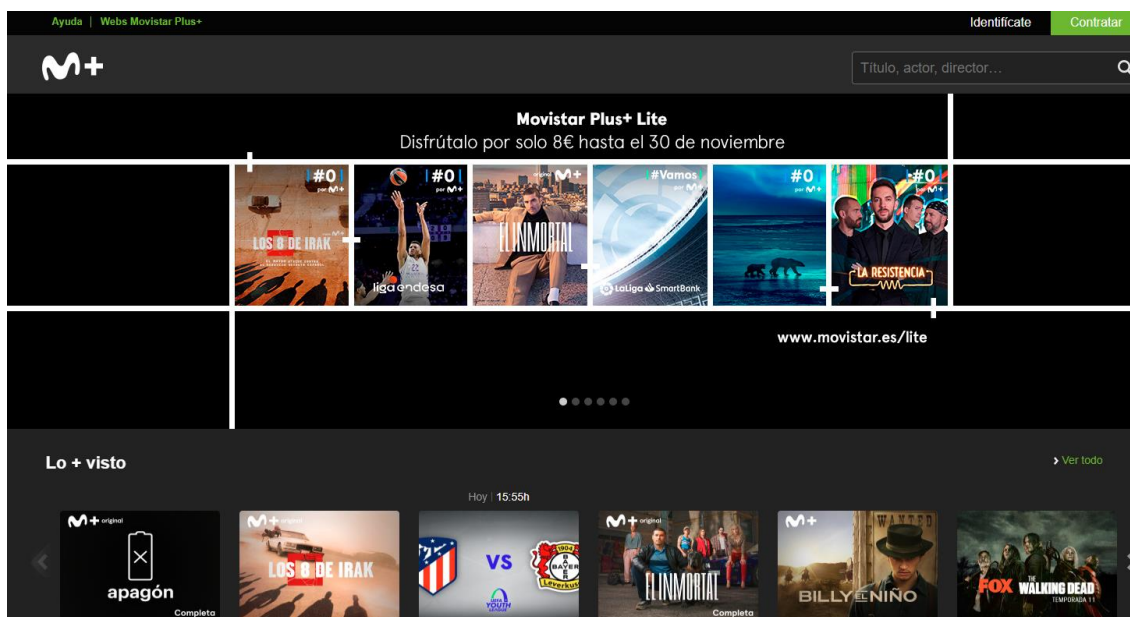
Ayuda | Webs Movistar Plus+

Identifícate Contratar

M+

Título, actor, director...

Movistar Plus+ Lite
Disfrútalo por solo 8€ hasta el 30 de noviembre

#0 por M+
LOS 8 DE IRAK

#0 por M+
liga endesa

original M+
EL INMORTAL

#Vamos por M+
LaLiga SmartBank

#0 por M+

#0 por M+
LA RESISTENCIA

www.movistar.es/lite

Lo + visto

Ver todo

Hoy | 15:55h

M+ original
apagón
Completa

M+ original
LOS 8 DE IRAK

VS

M+ original
EL INMORTAL
Completa

M+
WANTED
BILLY EL NIÑO

FOX
THE WALKING DEAD
TEMPORADA 11